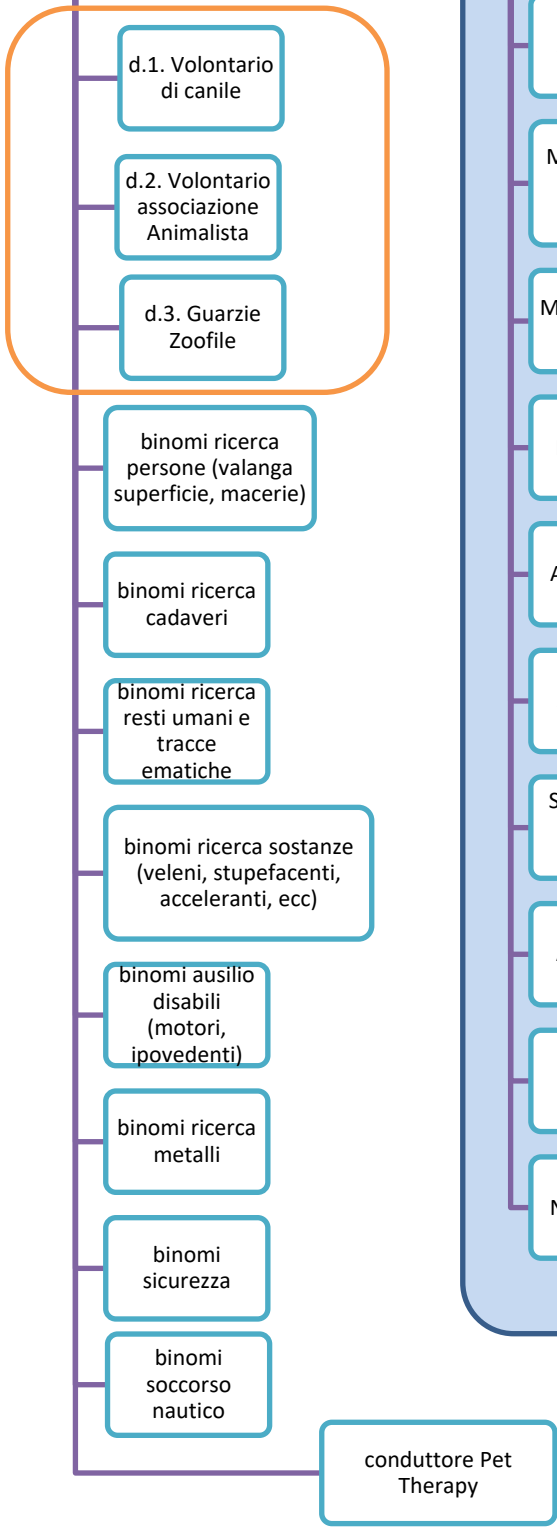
d.1. Volontario di canile

d.2. Volontario associazione Animalista

d.3. Guarzie Zoofile

binomi ricerca persone (valanga superficie, macerie)

binomi ricerca cadaveri

binomi ricerca resti umani e tracce ematiche

binomi ricerca sostanze (veleni, stupefacenti, acceleranti, ecc)

binomi ausilio disabili (motori, ipovedenti)

binomi ricerca metalli

binomi sicurezza

binomi soccorso nautico

conduttore Pet Therapy

M

M

A

S

N